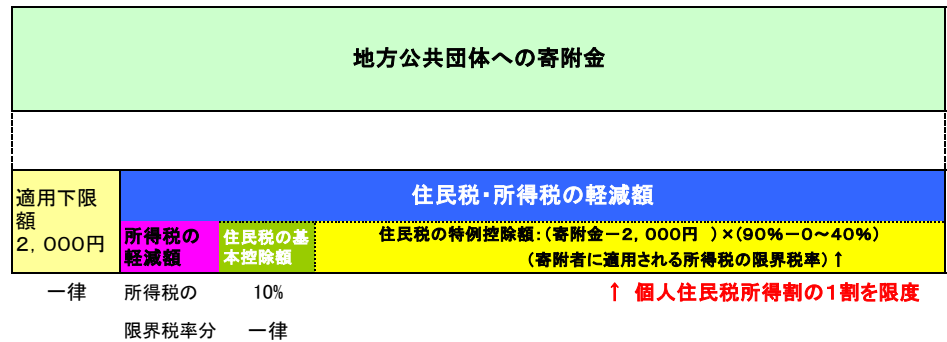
地方公共団体への寄附金

適用下限額
2，000円

住民税･所得税の軽減額

所得税の軽減額

住民税の基本控除額

住民税の特例控除額：（寄附金－2，000円 ）×（90％－0～40％）
（寄附者に適用される所得税の限界税率）↑

一律

所得税の限界税率分

10％
一律

↑ 個人住民税所得割の1割を限度